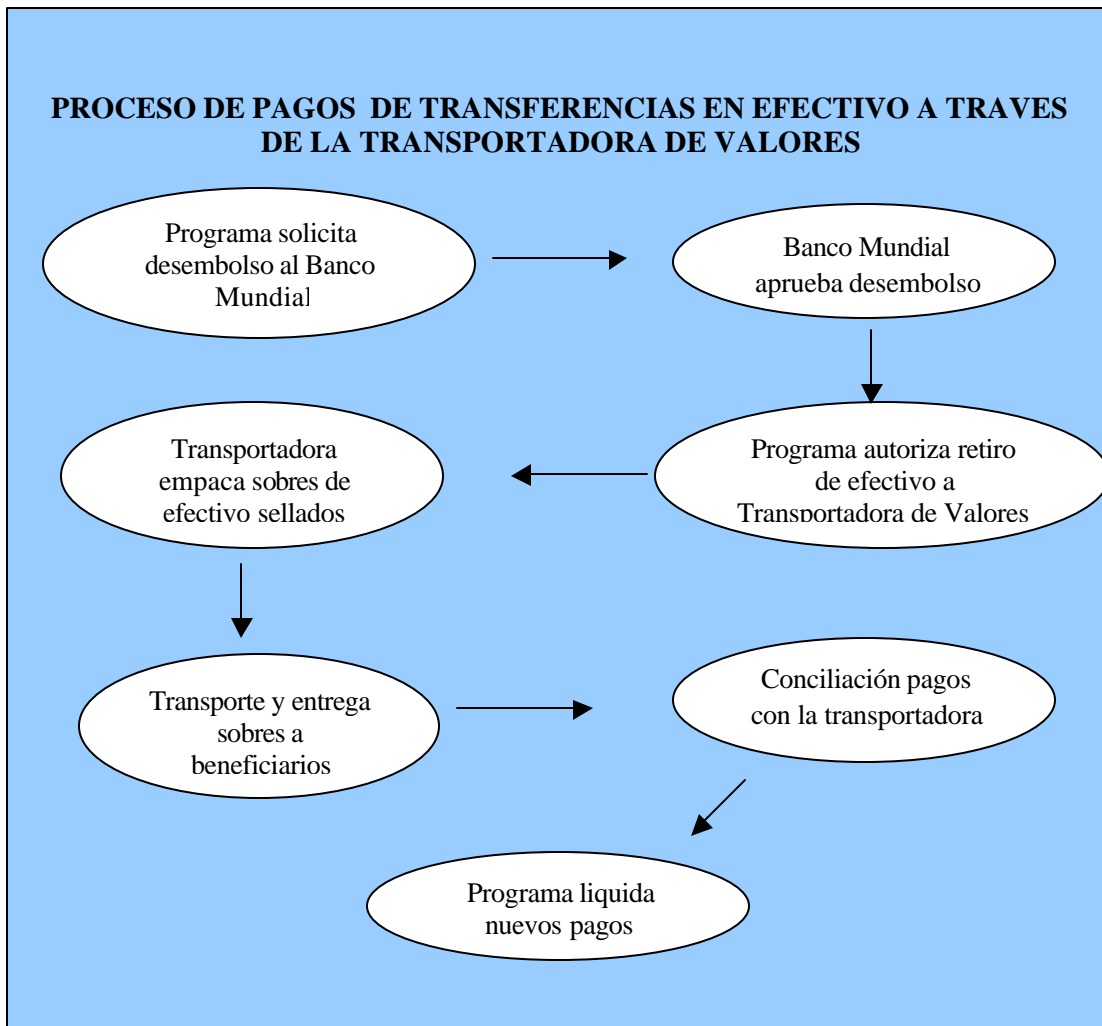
PROCESO DE PAGOS DE TRANSFERENCIAS EN EFECTIVO A TRAVES DE LA TRANSPORTADORA DE VALORES

Programa solicita desembolso al Banco Mundial

Banco Mundial aprueba desembolso

Programa autoriza retiro de efectivo a Transportadora de Valores

Transportadora empaca sobres de efectivo sellados

Transporte y entrega sobres a beneficiarios

Conciliación pagos con la transportadora

Programa liquida nuevos pagos